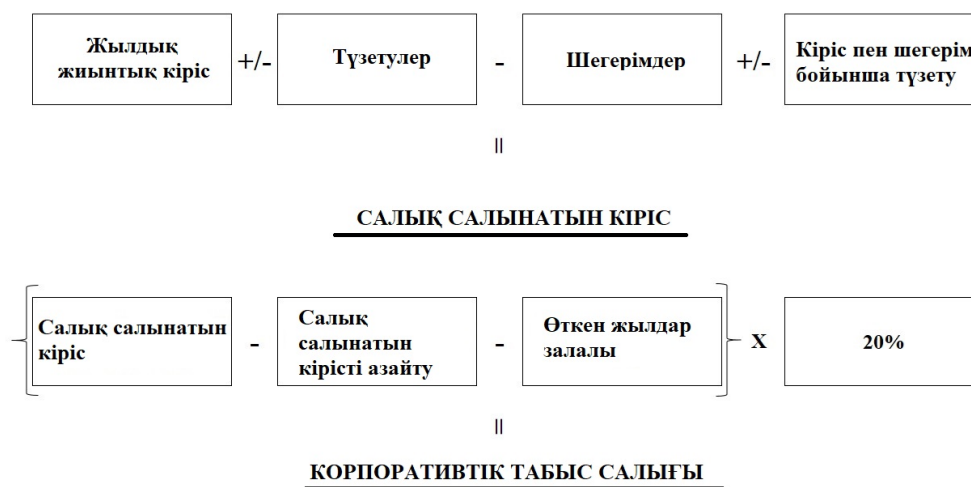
Жылдық жиынтық кіріс +/- Түзетулер - Шегерімдер +/- Кіріс пен шегерім бойынша түзету

=

САЛЫҚ САЛЫНАТЫН КІРІС

Салық салынатын кіріс - Салық салынатын кірісті азайту - Өткен жылдар залалы X 20%

=

КОРПОРАТИВТІК ТАБЫС САЛЫҒЫ